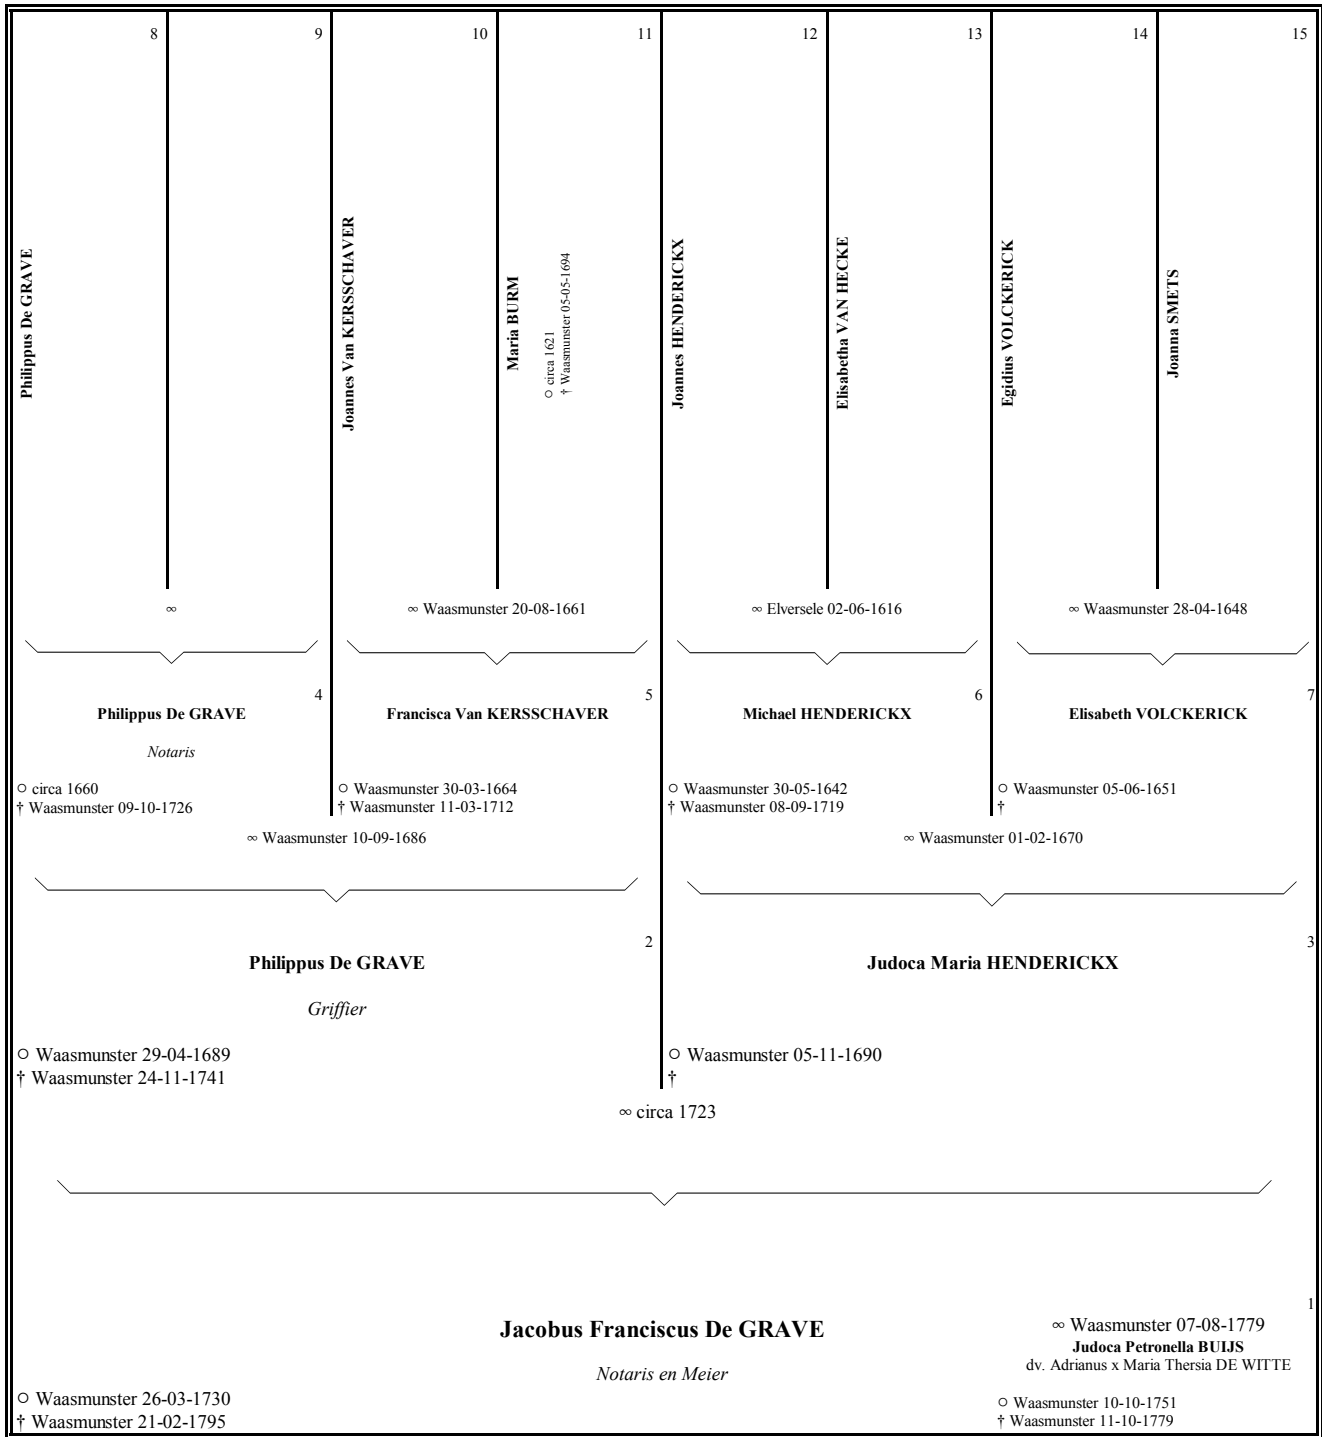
8
Philippus De GRAVE

9

10
Joannes Van KERSSCHAVER

11
Maria BURM
○ circa 1621
† Waasmunster 05-05-1694

12
Joannes HENDERICKX

13
Elisabetha VAN HECKE

14
Egidius VOLCKERICK

15
Joanna SMETS

∞

∞ Waasmunster 20-08-1661

∞ Elversele 02-06-1616

∞ Waasmunster 28-04-1648

4
Philippus De GRAVE
Notaris
○ circa 1660
† Waasmunster 09-10-1726

5
Francisca Van KERSSCHAVER
○ Waasmunster 30-03-1664
† Waasmunster 11-03-1712

6
Michael HENDERICKX
○ Waasmunster 30-05-1642
† Waasmunster 08-09-1719

7
Elisabeth VOLCKERICK
○ Waasmunster 05-06-1651
†

∞ Waasmunster 10-09-1686

∞ Waasmunster 01-02-1670

2
Philippus De GRAVE
Griffier
○ Waasmunster 29-04-1689
† Waasmunster 24-11-1741

3
Judoca Maria HENDERICKX
○ Waasmunster 05-11-1690
†

∞ circa 1723

1
Jacobus Franciscus De GRAVE
Notaris en Meier
○ Waasmunster 26-03-1730
† Waasmunster 21-02-1795

∞ Waasmunster 07-08-1779
Judoca Petronella BUIJS
dv. Adrianus x Maria Thersia DE WITTE
○ Waasmunster 10-10-1751
† Waasmunster 11-10-1779